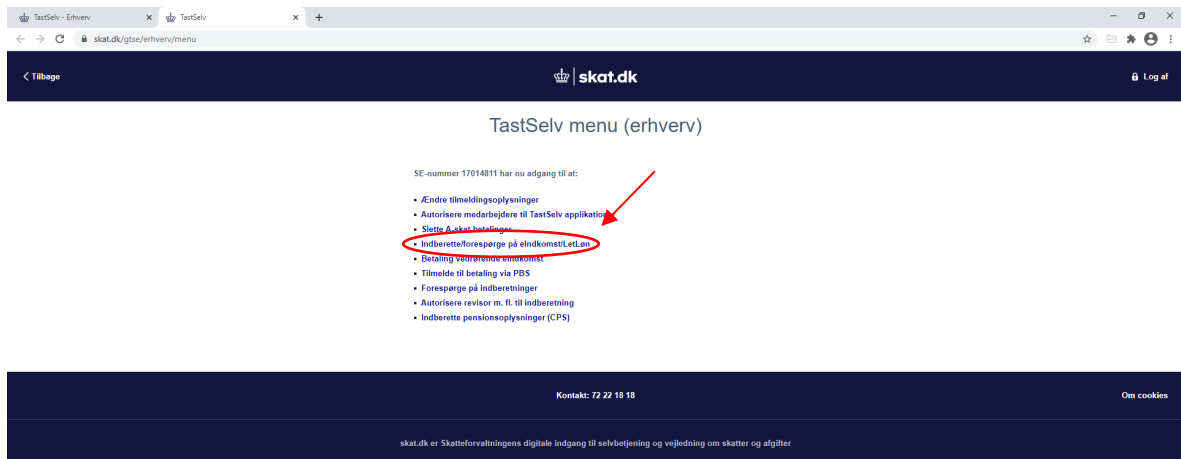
TastSelv - Erhverv
TastSelv
skat.dk/gtse/erhverv/menu

Tilbage
skat.dk
Log af

TastSelv menu (erhverv)

SE-nummer 17014811 har nu adgang til at:

- Ændre tilmeldingsoplysninger
- Autorisere medarbejdere til TastSelv applikation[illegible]
- Slette A-skat betalinger
- Indberette/forespørge på eIndkomst/LetLøn
- Betaling vedrørende eIndkomst
- Tilmelde til betaling via PBS
- Forespørge på indberetninger
- Autorisere revisor m. fl. til indberetning
- Indberette pensionsoplysninger (CPS)

Kontakt: 72 22 18 18
Om cookies

skat.dk er Skatteforvaltningens digitale indgang til selvbetjening og vejledning om skatter og afgifter